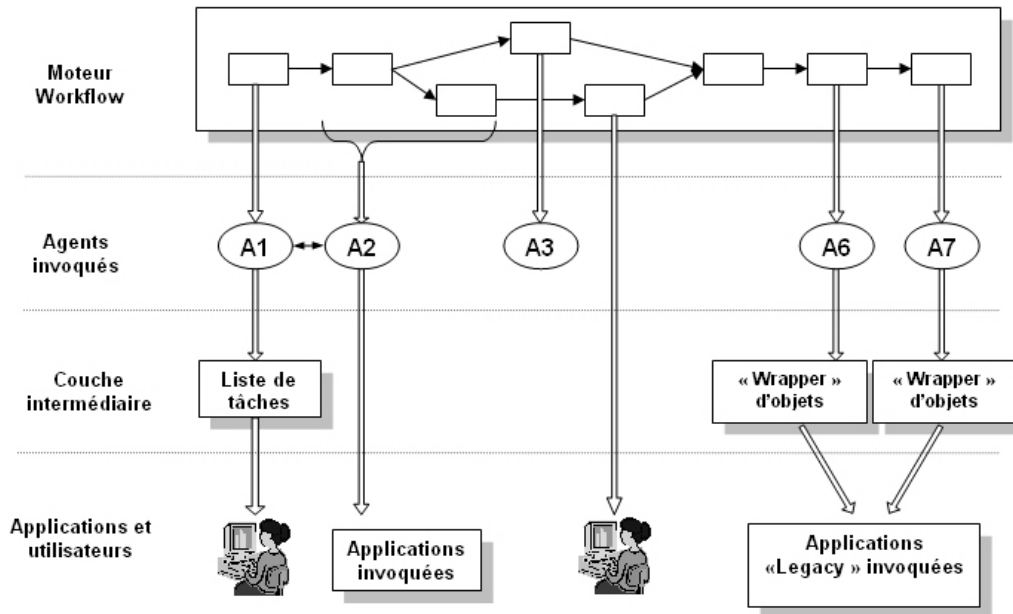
Moteur Workflow

Agents invoqués

A1

A2

A3

A6

A7

Couche intermédiaire

Liste de tâches

« Wrapper » d'objets

« Wrapper » d'objets

Applications et utilisateurs

Applications invoquées

Applications «Legacy » invoquées